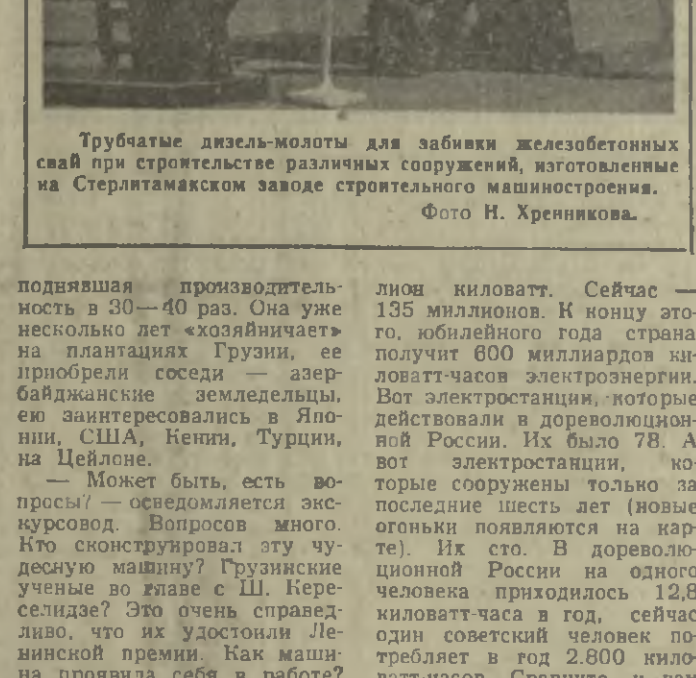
Трубчатые дизель-молоты для забивки железобетонных свай при строительстве различных сооружений, изготовленные на Стерлитамакском заводе строительного машиностроения.

Фото Н. Хренникова.

поднявшая производительность в 30—40 раз. Она уже несколько лет «хозяйничает» на плантациях Грузии, ее приобрели соседи — азербайджанские земледельцы, ею заинтересовались в Японии, США, Кении, Турции, на Цейлоне.

— Может быть, есть вопросы? — осведомляется экскурсовод. Вопросов много. Кто сконструировал эту чудесную машину? Грузинские ученые во главе с Ш. Кереселидзе? Это очень справедливо, что их удостоили Ленинской премии. Как машина проявила себя в работе?

лион киловатт. Сейчас — 135 миллионов. К концу этого, юбилейного года страна получит 600 миллиардов киловатт-часов электроэнергии. Вот электростанции, которые действовали в дореволюционной России. Их было 78. А вот электростанции, которые сооружены только за последние шесть лет (новые огоньки появляются на карте). Их сто. В дореволюционной России на одного человека приходилось 12,8 киловатт-часа в год, сейчас один советский человек потребляет в год 2.800 киловатт-часов. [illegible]